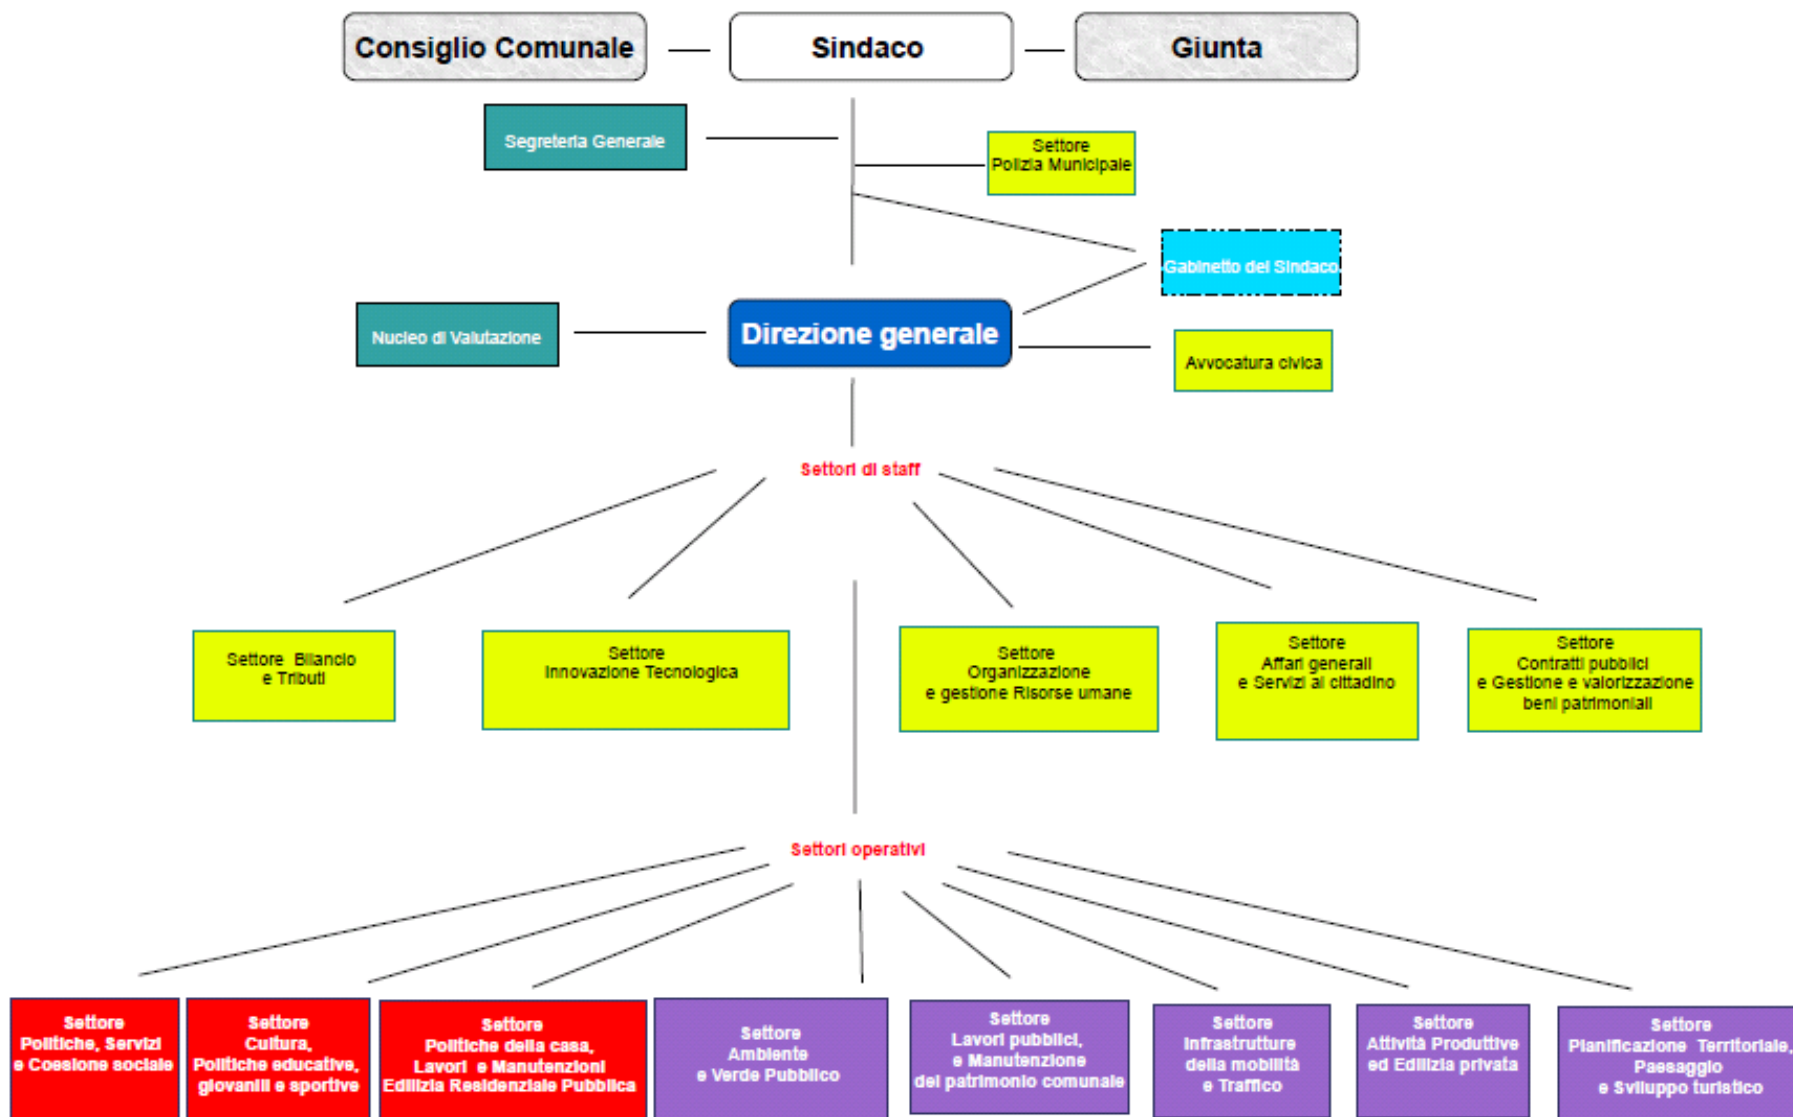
Consiglio Comunale

Sindaco

Giunta

Segreteria Generale

Settore Polizia Municipale

Gabinetto del Sindaco

Nucleo di Valutazione

Direzione generale

Avvocatura civica

Settori di staff

Settore Bilancio e Tributi

Settore Innovazione Tecnologica

Settore Organizzazione e gestione Risorse umane

Settore Affari generali e Servizi al cittadino

Settore Contratti pubblici e Gestione e valorizzazione beni patrimoniali

Settori operativi

Settore Politiche, Servizi e Coesione sociale

Settore Cultura, Politiche educative, giovanili e sportive

Settore Politiche della casa, Lavori e Manutenzioni Edilizia Residenziale Pubblica

Settore Ambiente e Verde Pubblico

Settore Lavori pubblici, e Manutenzione del patrimonio comunale

Settore Infrastrutture della mobilità e Traffico

Settore Attività Produttive ed Edilizia privata

Settore Pianificazione Territoriale, Paesaggio e Sviluppo turistico